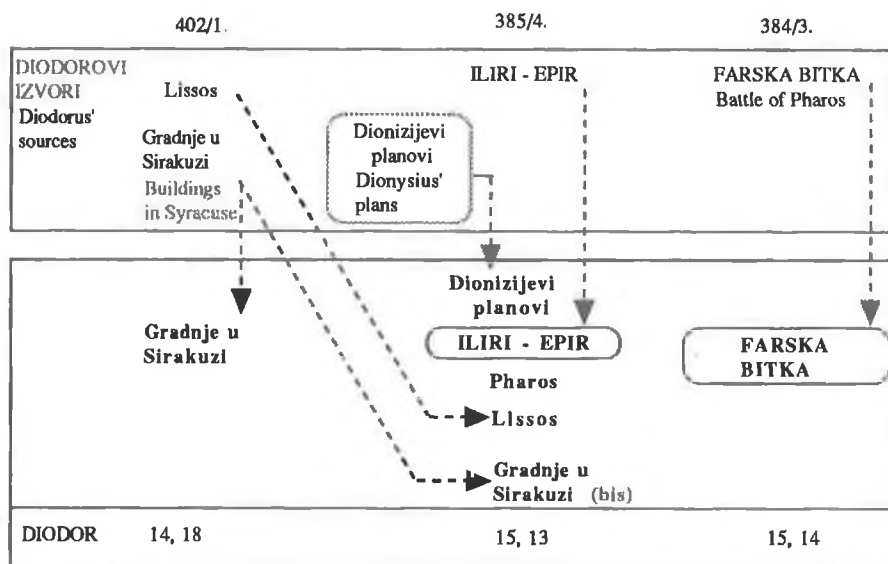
402/1.

385/4.

384/3.

DIODOROVI IZVORI Diodorus' sources

Lissos

Gradnje u Sirakuzi Buildings in Syracuse

Dionizijevi planovi Dionysius' plans

ILIRI - EPIR

FARSKA BITKA Battle of Pharos

Gradnje u Sirakuzi

Dionizijevi planovi

ILIRI - EPIR

Pharos

Lissos

Gradnje u Sirakuzi (bis)

FARSKA BITKA

DIODOR

14, 18

15, 13

15, 14